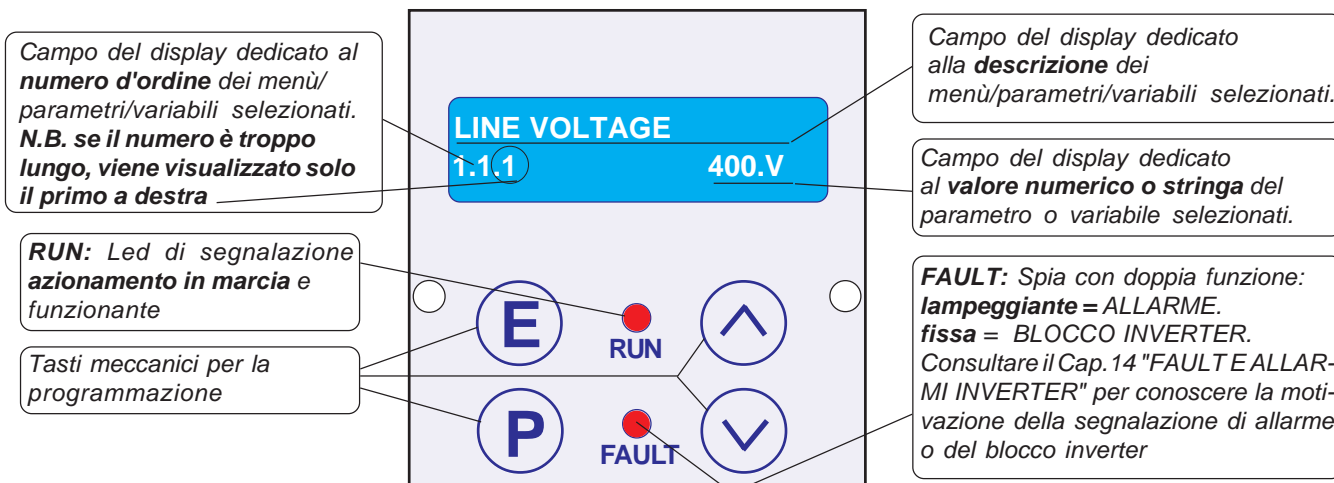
Campo del display dedicato al **numero d'ordine** dei menù/ parametri/variabili selezionati. **N.B. se il numero è troppo lungo, viene visualizzato solo il primo a destra**

LINE VOLTAGE
1.1.1 400.V

Campo del display dedicato alla **descrizione** dei menù/parametri/variabili selezionati.

Campo del display dedicato al **valore numerico o stringa** del parametro o variabile selezionati.

**RUN:** Led di segnalazione **azionamento in marcia** e funzionante

E

RUN

P

FAULT

Tasti meccanici per la programmazione

**FAULT:** Spia con doppia funzione: **lampeggiante =** ALLARME. **fissa** = BLOCCO INVERTER. Consultare il Cap.14 "FAULT E ALLARMI INVERTER" per conoscere la motivazione della segnalazione di allarme o del blocco inverter